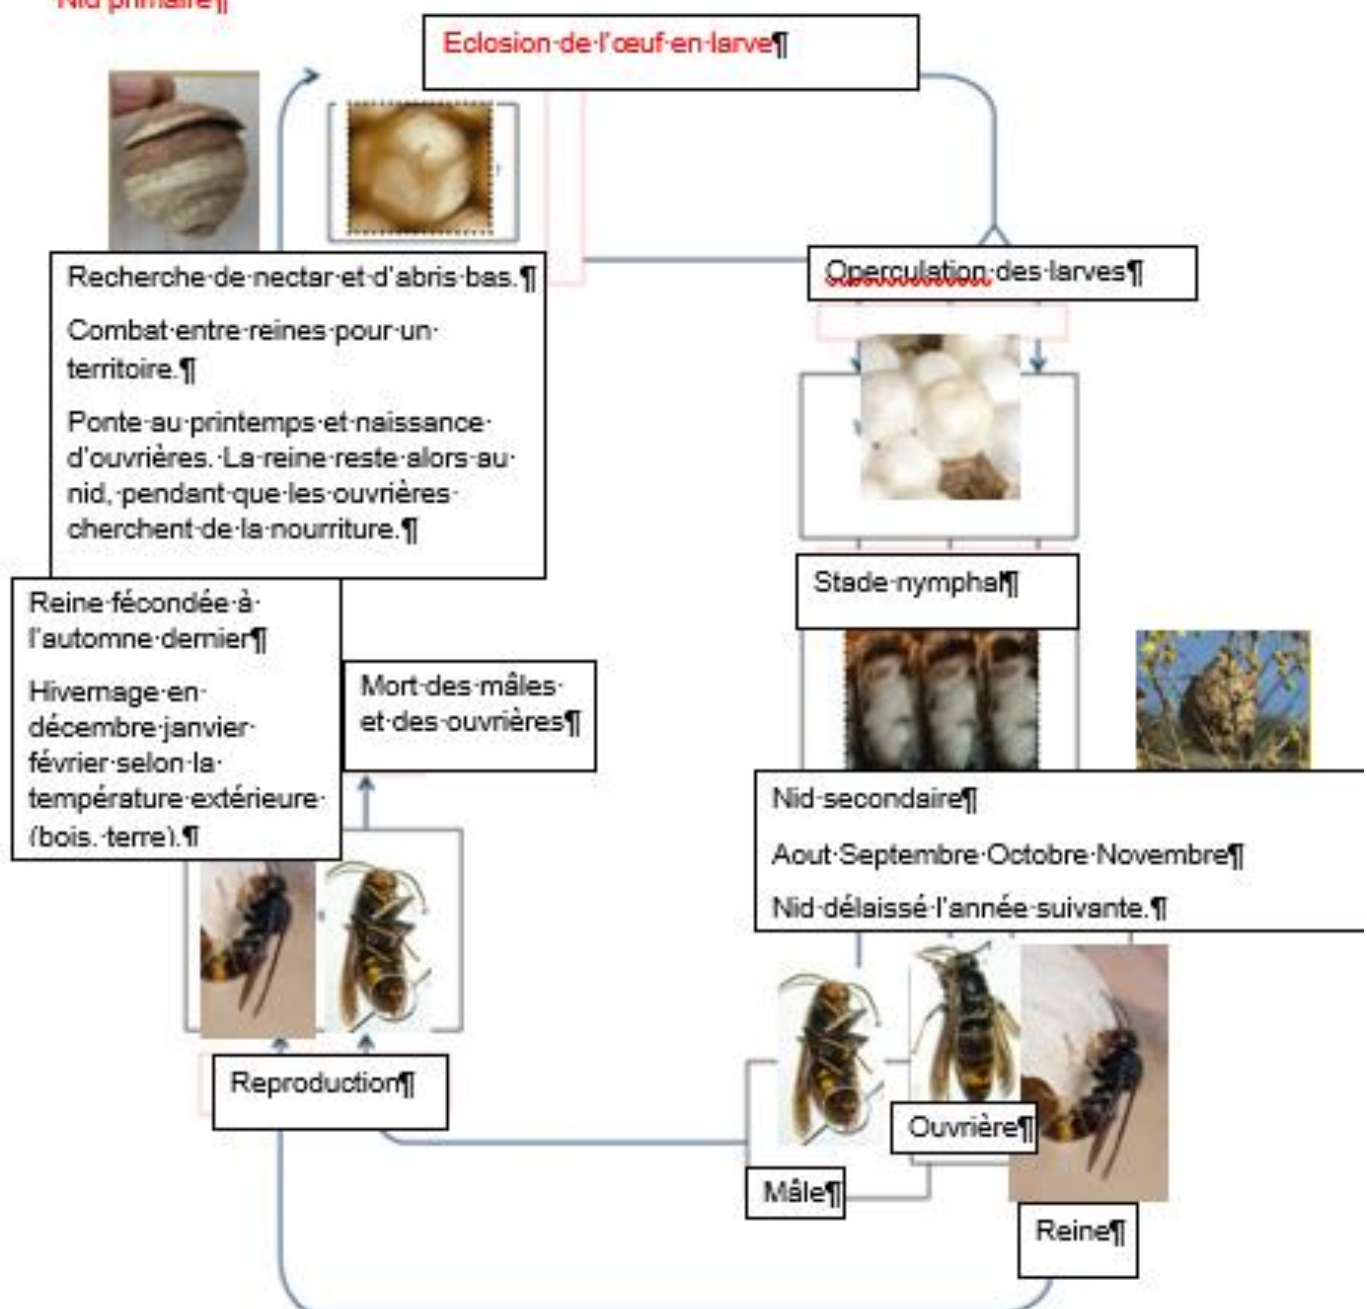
Nid primaire¶

Eclosion de l'œuf en larve¶

Recherche de nectar et d'abris bas.¶

Combat entre reines pour un territoire.¶

Ponte au printemps et naissance d'ouvrières. La reine reste alors au nid, pendant que les ouvrières cherchent de la nourriture.¶

Operculation des larves¶

Stade nymphal¶

Reine fécondée à l'automne dernier¶

Hivernage en décembre janvier février selon la température extérieure (bois, terre).¶

Mort des mâles et des ouvrières¶

Nid secondaire¶

Aout Septembre Octobre Novembre¶

Nid délaissé l'année suivante.¶

Reproduction¶

Ouvrière¶

Mâle¶

Reine¶